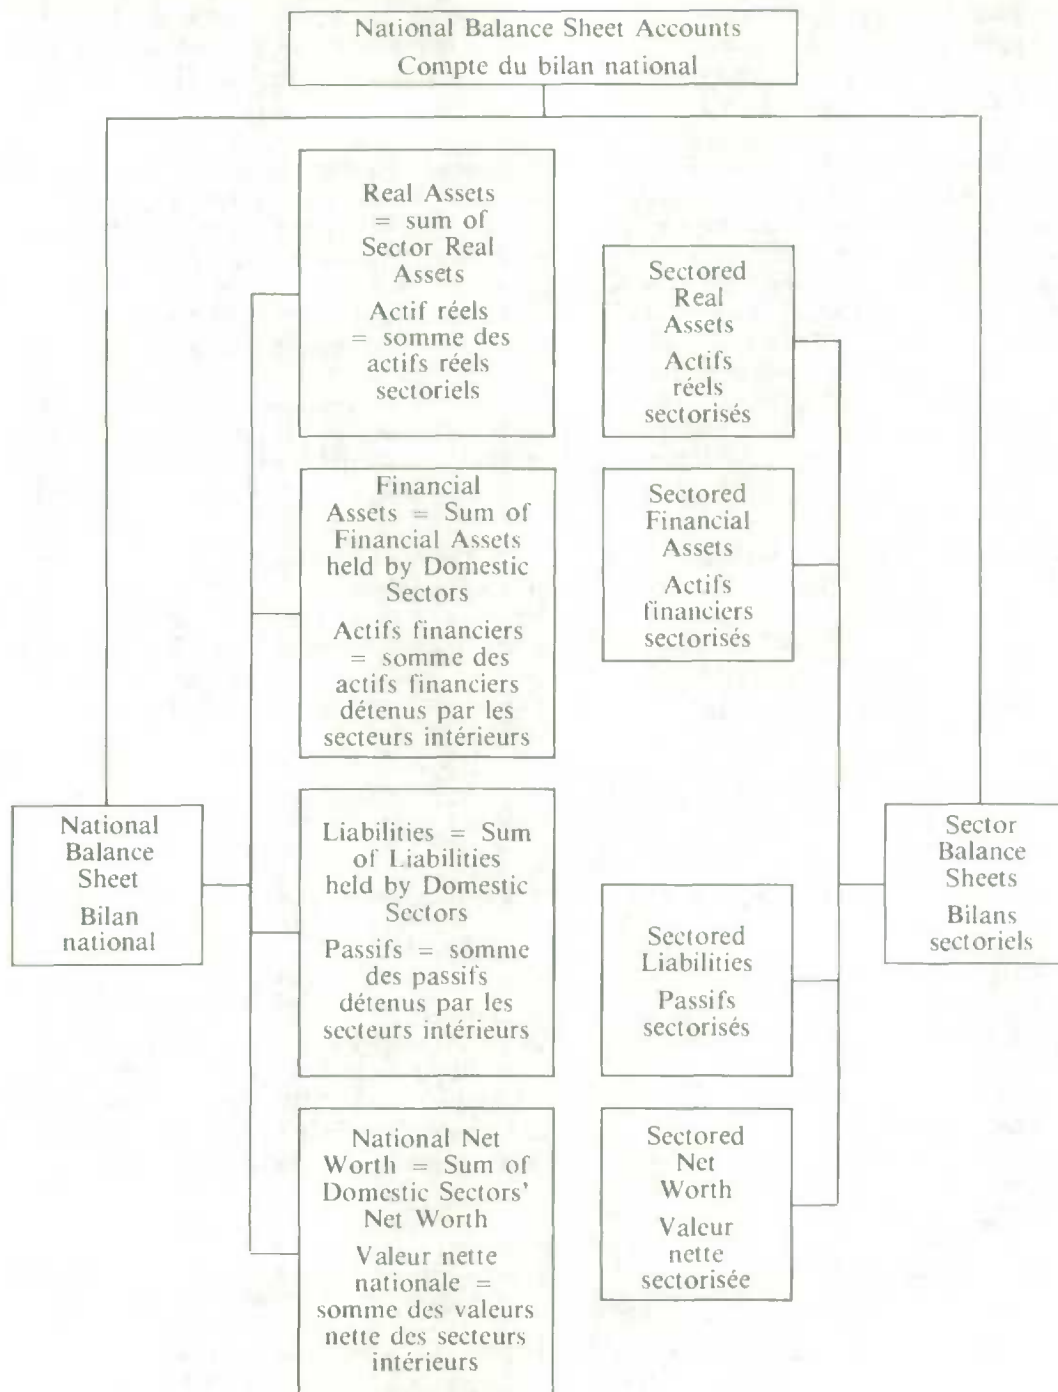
National Balance Sheet Accounts
Compte du bilan national

National Balance Sheet
Bilan national

Real Assets = sum of Sector Real Assets
Actif réels = somme des actifs réels sectoriels

Financial Assets = Sum of Financial Assets held by Domestic Sectors
Actifs financiers = somme des actifs financiers détenus par les secteurs intérieurs

Liabilities = Sum of Liabilities held by Domestic Sectors
Passifs = somme des passifs détenus par les secteurs intérieurs

National Net Worth = Sum of Domestic Sectors' Net Worth
Valeur nette nationale = somme des valeurs nette des secteurs intérieurs

Sectored Real Assets
Actifs réels sectorisés

Sectored Financial Assets
Actifs financiers sectorisés

Sectored Liabilities
Passifs sectorisés

Sectored Net Worth
Valeur nette sectorisée

Sector Balance Sheets
Bilans sectoriels